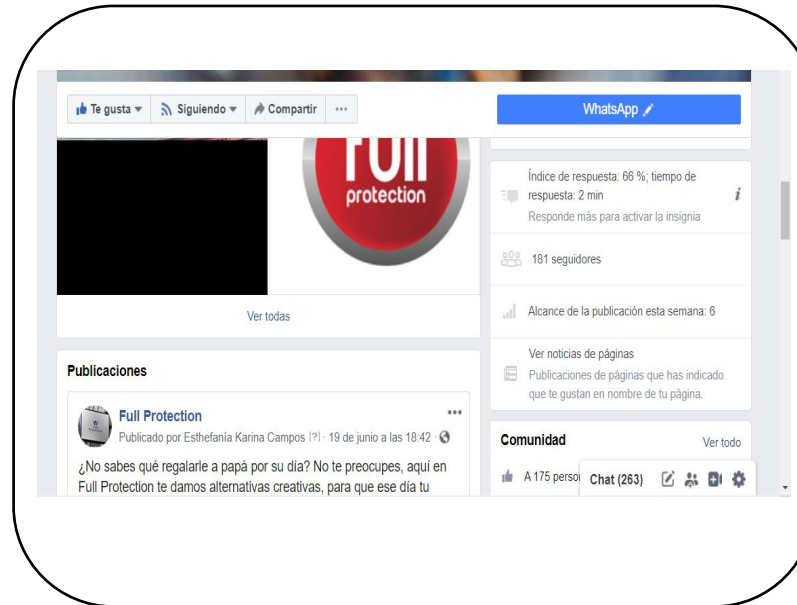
Te gusta ▾ Siguiendo ▾ Compartir ···

WhatsApp

Full protection

Ver todas

Índice de respuesta: 66 %; tiempo de respuesta: 2 min
Responde más para activar la insignia

181 seguidores

Alcance de la publicación esta semana: 6

Ver noticias de páginas
Publicaciones de páginas que has indicado que te gustan en nombre de tu página.

Publicaciones

Full Protection
Publicado por Esthefanía Karina Campos [?] · 19 de junio a las 18:42 ·

¿No sabes qué regalarle a papá por su día? No te preocupes, aquí en Full Protection te damos alternativas creativas, para que ese día tu

Comunidad

Ver todo

A 175 perso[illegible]

Chat (263)